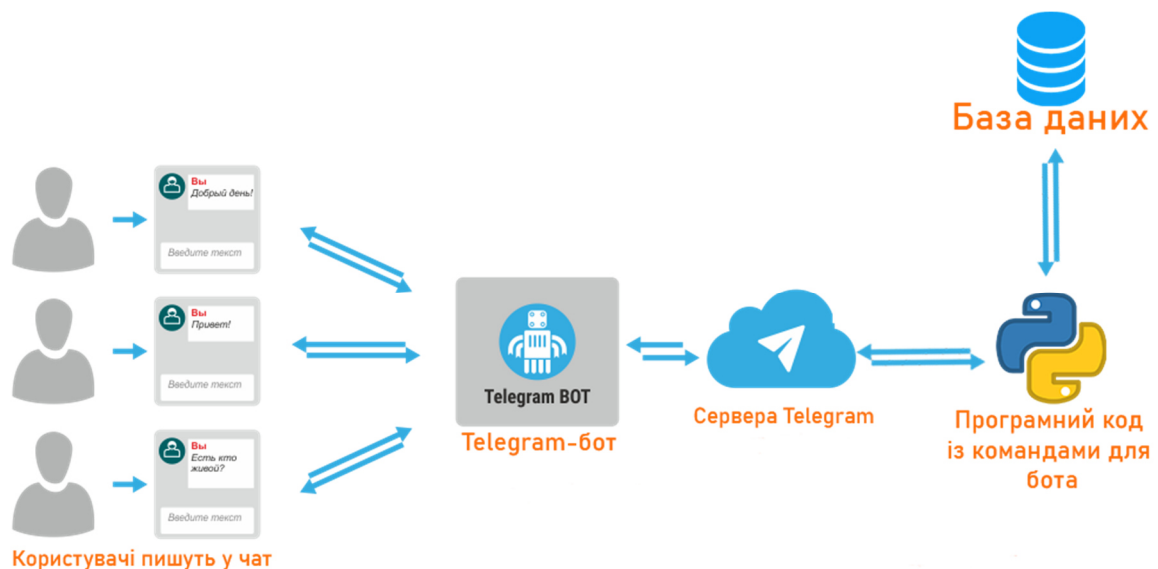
База даних

Вы
Добрый день!

Введите текст

Вы
Привет!

Введите текст

Вы
Есть кто живой?

Введите текст

Користувачі пишуть у чат

Telegram BOT

Telegram-бот

Сервера Telegram

Програмний код із командами для бота